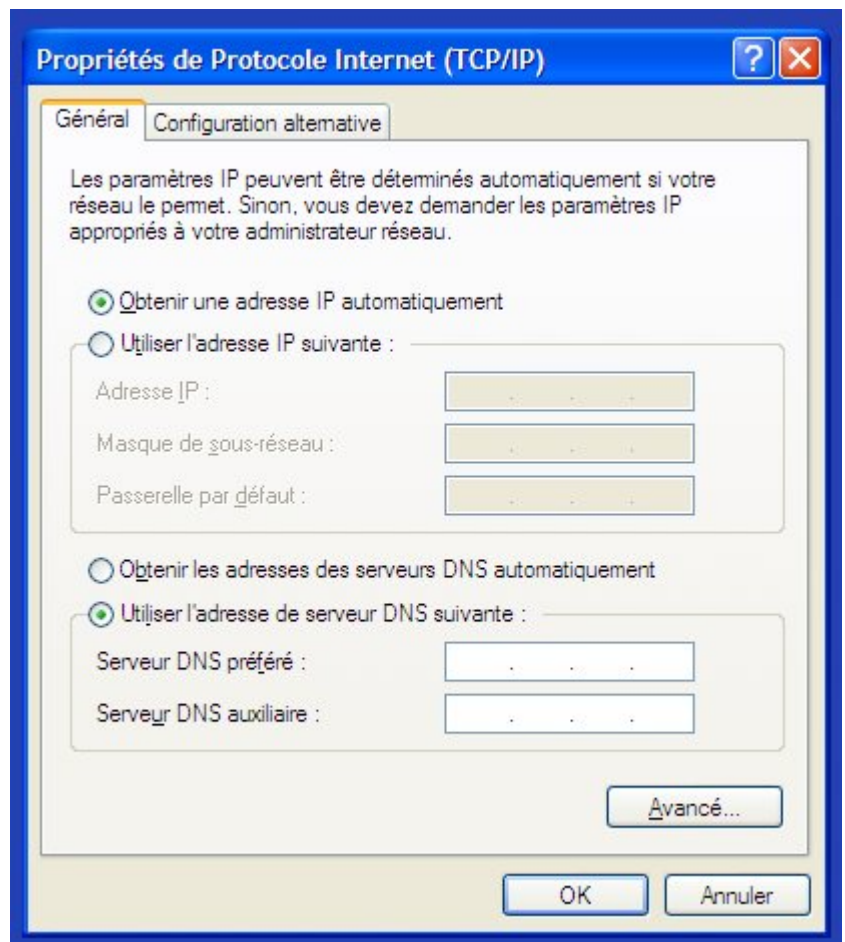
Propriétés de Protocole Internet (TCP/IP)

Général | Configuration alternative

Les paramètres IP peuvent être déterminés automatiquement si votre réseau le permet. Sinon, vous devez demander les paramètres IP appropriés à votre administrateur réseau.

Obtenir une adresse IP automatiquement

Utiliser l'adresse IP suivante :

Adresse IP :

Masque de sous-réseau :

Passerelle par défaut :

Obtenir les adresses des serveurs DNS automatiquement

Utiliser l'adresse de serveur DNS suivante :

Serveur DNS préféré :

Serveur DNS auxiliaire :

Avancé...

OK

Annuler